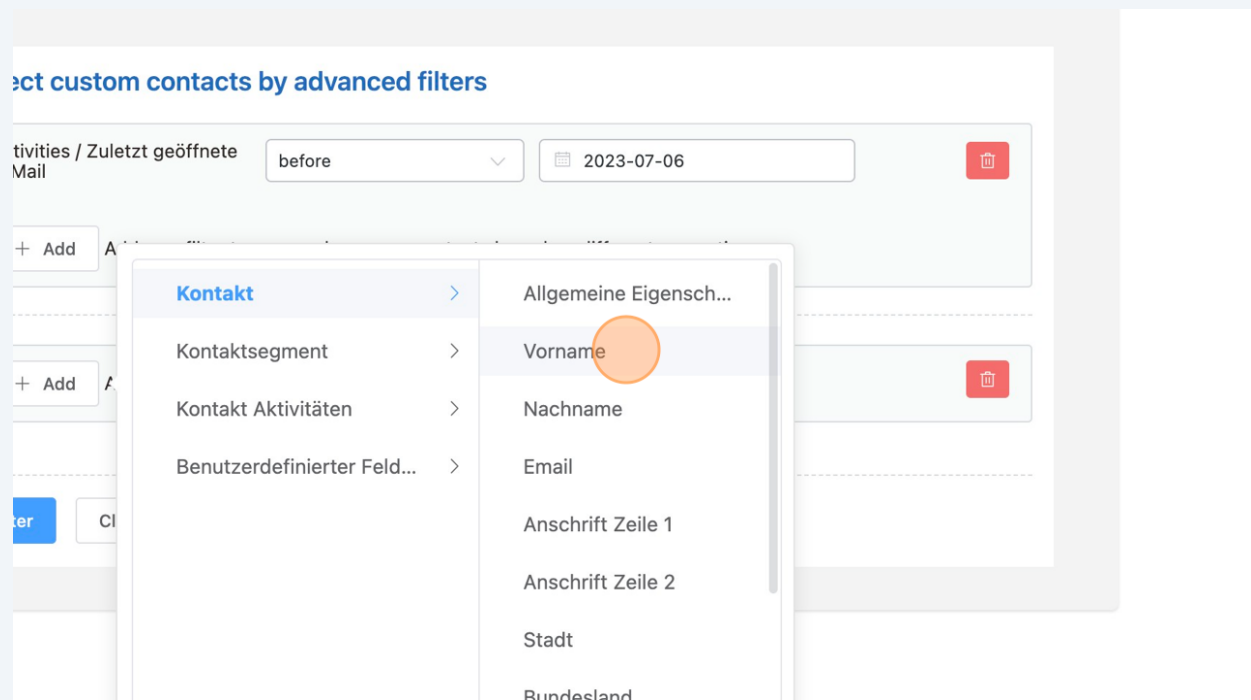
ect custom contacts by advanced filters

tivities / Zuletzt geöffnete Mail

before

2023-07-06

+ Add

A

+ Add

A

ter

Cl

Kontakt

Kontaktsegment

Kontakt Aktivitäten

Benutzerdefinierter Feld...

Allgemeine Eigensch...

Vorname

Nachname

Email

Anschrift Zeile 1

Anschrift Zeile 2

Stadt

Bundesland